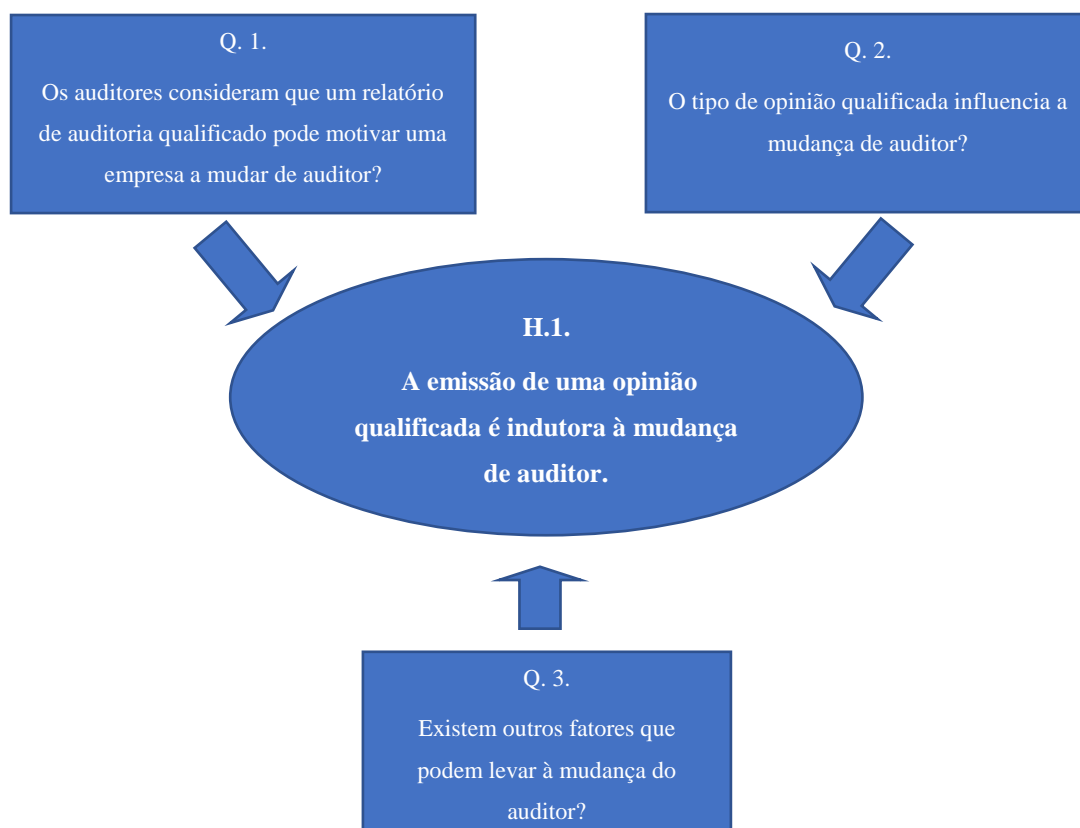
Q. 1.

Os auditores consideram que um relatório de auditoria qualificado pode motivar uma empresa a mudar de auditor?

Q. 2.

O tipo de opinião qualificada influencia a mudança de auditor?

H.1.

A emissão de uma opinião qualificada é indutora à mudança de auditor.

Q. 3.

Existem outros fatores que podem levar à mudança do auditor?